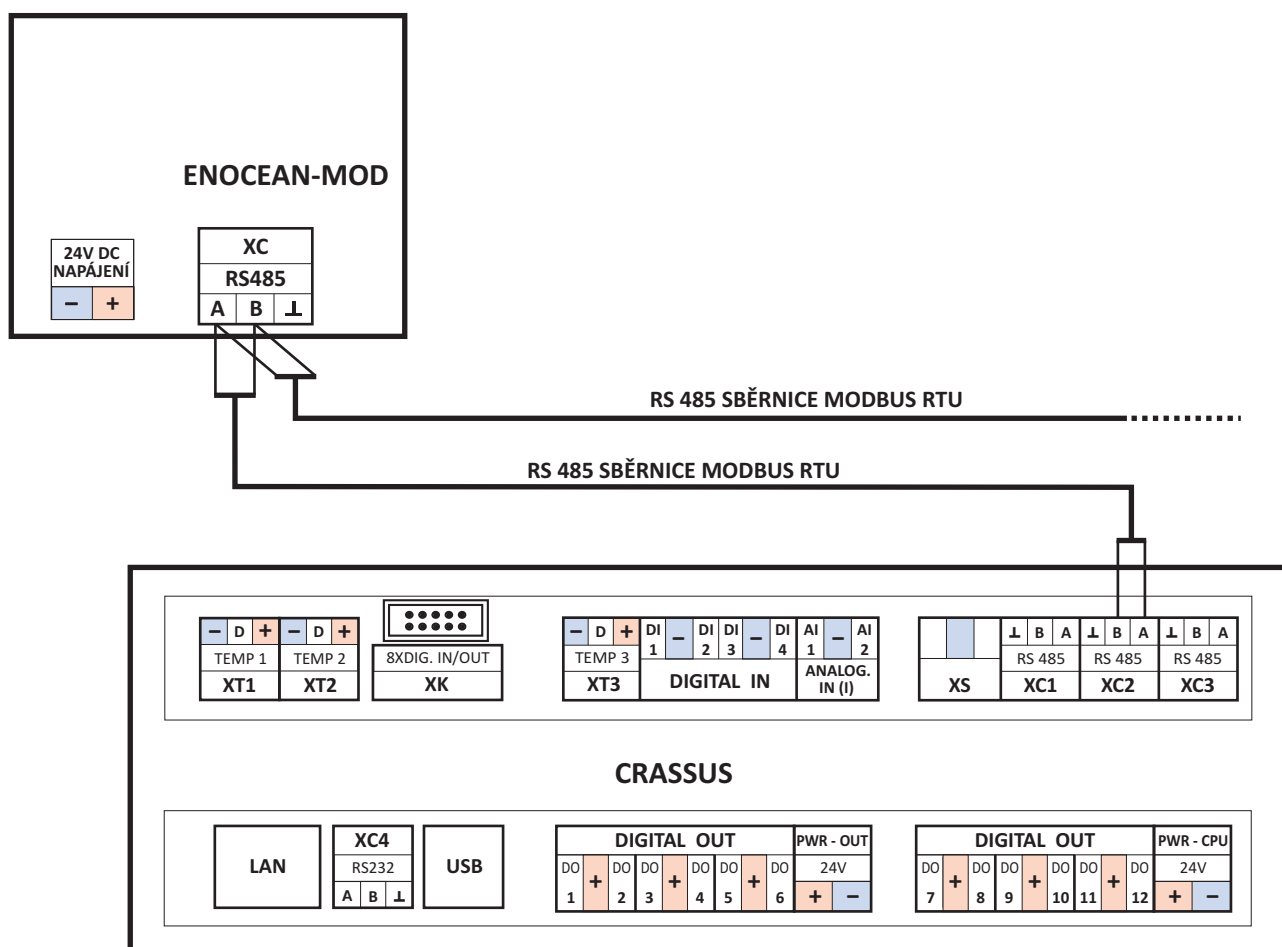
ENOCEAN-MOD

24V DC NAPÁJENÍ
– +

XC
RS485
A B ⊥

RS 485 SBĚRNICE MODBUS RTU

RS 485 SBĚRNICE MODBUS RTU

– D + TEMP 1 XT1
– D + TEMP 2 XT2
8XDIG. IN/OUT XK
– D + TEMP 3 XT3
DI 1 – DI 2 DI 3 – DI 4 DIGITAL IN
AI 1 – AI 2 ANALOG. IN (I)
XS
⊥ B A RS 485 XC1
⊥ B A RS 485 XC2
⊥ B A RS 485 XC3

CRASSUS

LAN
XC4 RS232 A B ⊥
USB
DIGITAL OUT
DO 1 + DO 2 DO 3 + DO 4 DO 5 + DO 6
PWR - OUT 24V + –
DIGITAL OUT
DO 7 + DO 8 DO 9 + DO 10 DO 11 + DO 12
PWR - CPU 24V + –